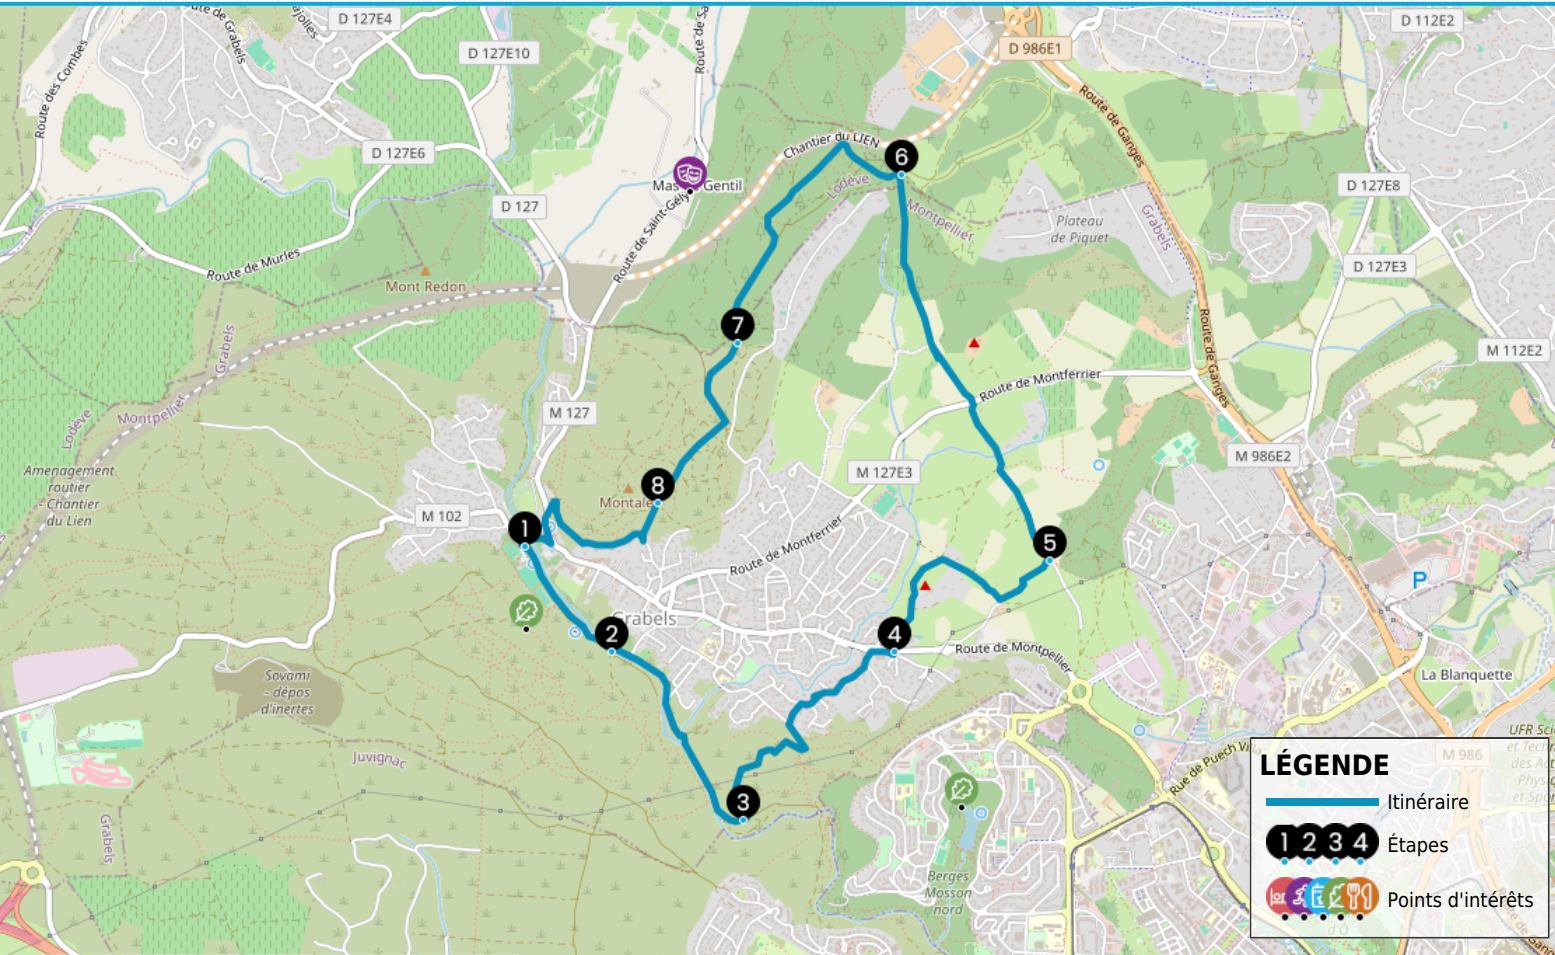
D 127E4
D 127E10
D 112E2
D 986E1
Route des Combes
Route de Grabels
Route de Saint-Gély
Mas Gentil
D 127E6
D 127
Route de Murles
Mont Redon
Chantier du LIEN
6
Route de Ganges
D 127E8
Lodève
Montpellier
Plateau de Piquet
Grabels
D 127E3
7
M 112E2
Route de Montferrier
M 127
Lodève
Montpellier
Grabels
Amenagement routier - Chantier du Lien
M 127E3
M 986E2
8
Montale
M 102
1
5
Route de Montferrier
P
Grabels
2
4
Route de Montpellier
La Blanquette
Sovami - dépos d'inertes
Juvignac
3
Rue de Puech Villa
UFR Sciences et Techniques des Activités Physiques et Sportives
M 986
Grabels
Berges Mosson nord
LÉGENDE
Itinéraire
1 2 3 4 Étapes
Points d'intérêts